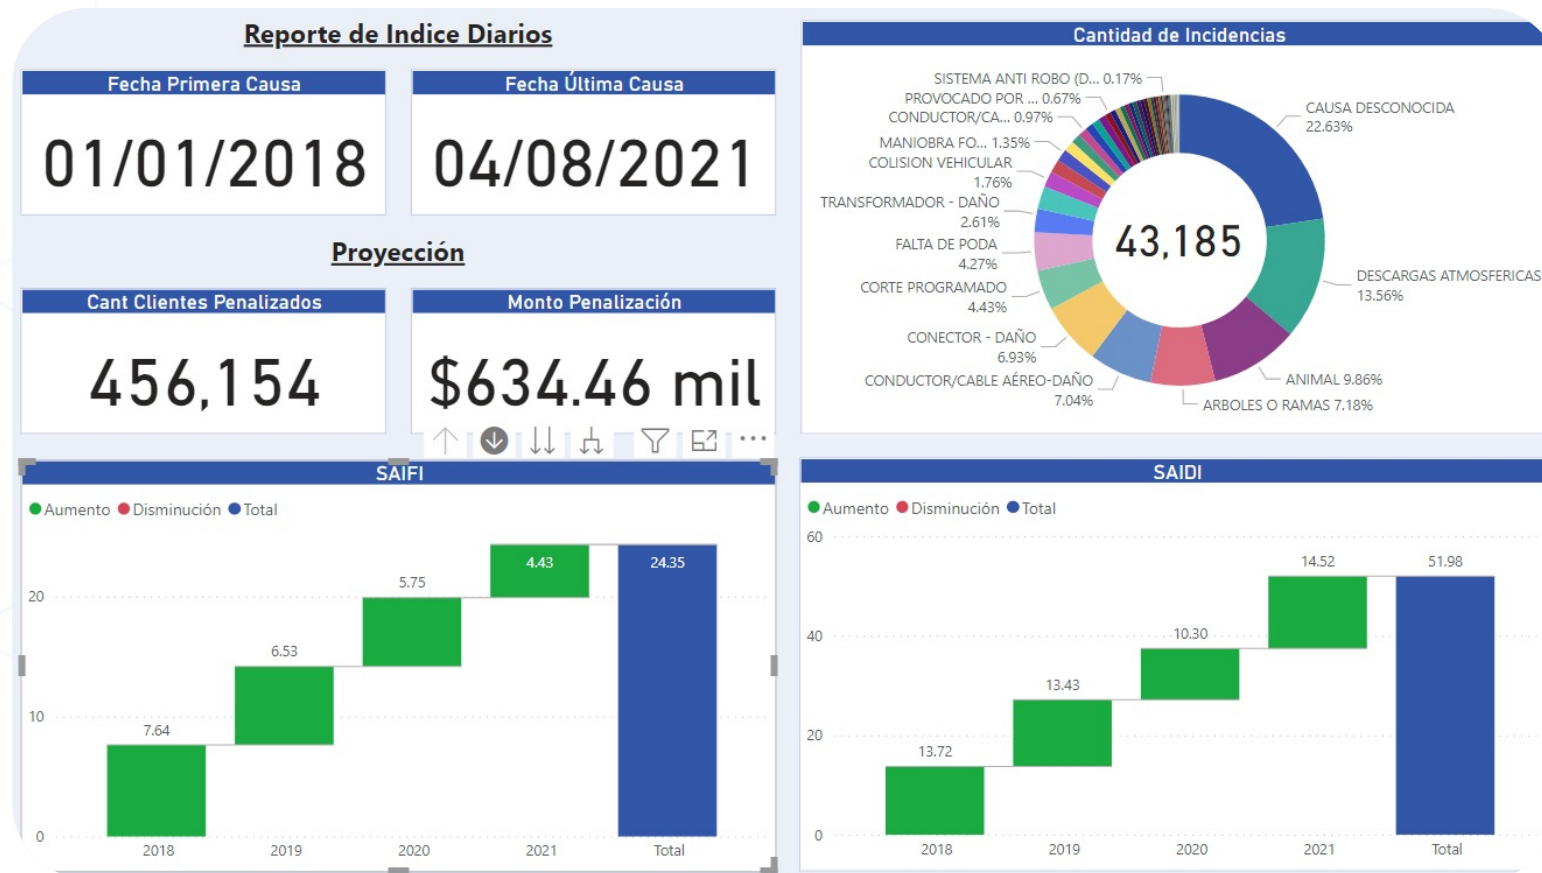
Reporte de Indice Diarios

Fecha Primera Causa
01/01/2018

Fecha Última Causa
04/08/2021

Proyección

Cant Clientes Penalizados
456,154

Monto Penalización
$634.46 mil

Cantidad de Incidencias

SISTEMA ANTI ROBO (D... 0.17%
PROVOCADO POR ... 0.67%
CONDUCTOR/CA... 0.97%
MANIOBRA FO... 1.35%
COLISION VEHICULAR 1.76%
TRANSFORMADOR - DAÑO 2.61%
FALTA DE PODA 4.27%
CORTE PROGRAMADO 4.43%
CONECTOR - DAÑO 6.93%
CONDUCTOR/CABLE AÉREO-DAÑO 7.04%
CAUSA DESCONOCIDA 22.63%
DESCARGAS ATMOSFERICAS 13.56%
ANIMAL 9.86%
ARBOLES O RAMAS 7.18%

43,185

SAIFI

Aumento Disminución Total

0
10
20

7.64
6.53
5.75
4.43
24.35

2018 2019 2020 2021 Total

SAIDI

Aumento Disminución Total

0
20
40
60

13.72
13.43
10.30
14.52
51.98

2018 2019 2020 2021 Total